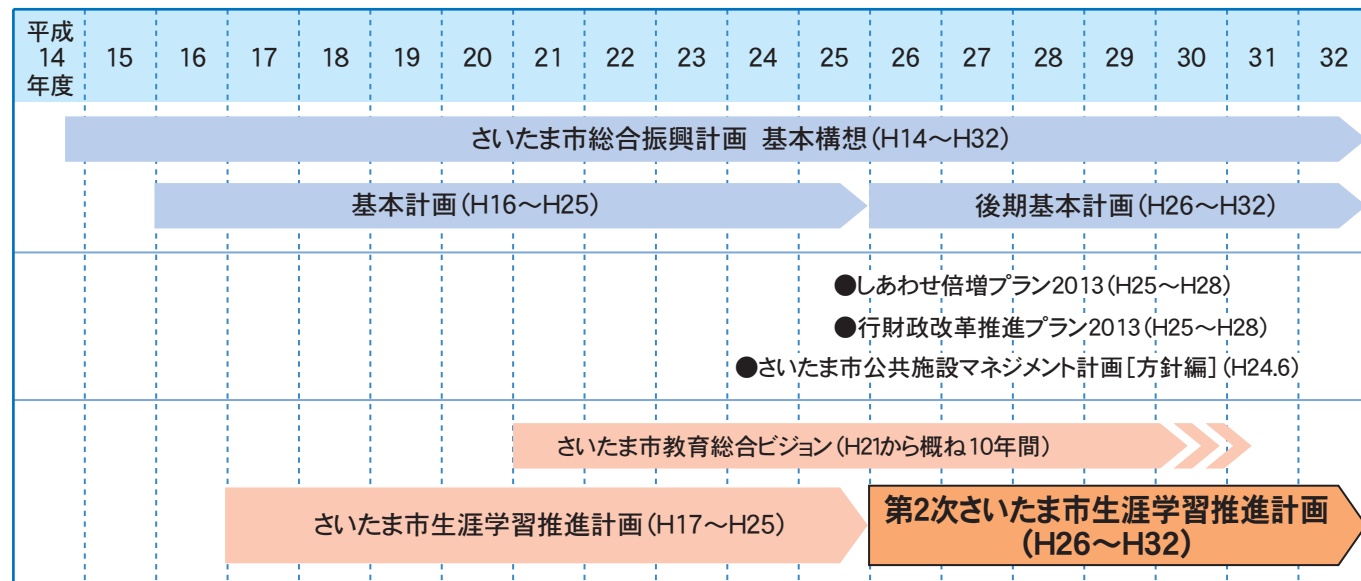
| 平成14年度 | 15 | 16 | 17 | 18 | 19 | 20 | 21 | 22 | 23 | 24 | 25 | 26 | 27 | 28 | 29 | 30 | 31 | 32 |
|---|---|---|---|---|---|---|---|---|---|---|---|---|---|---|---|---|---|---|

さいたま市総合振興計画 基本構想（H14～H32）

基本計画（H16～H25）

後期基本計画（H26～H32）

●しあわせ倍増プラン2013（H25～H28）

●行財政改革推進プラン2013（H25～H28）

●さいたま市公共施設マネジメント計画［方針編］（H24.6）

さいたま市教育総合ビジョン（H21から概ね10年間）

さいたま市生涯学習推進計画（H17～H25）

第2次さいたま市生涯学習推進計画（H26～H32）